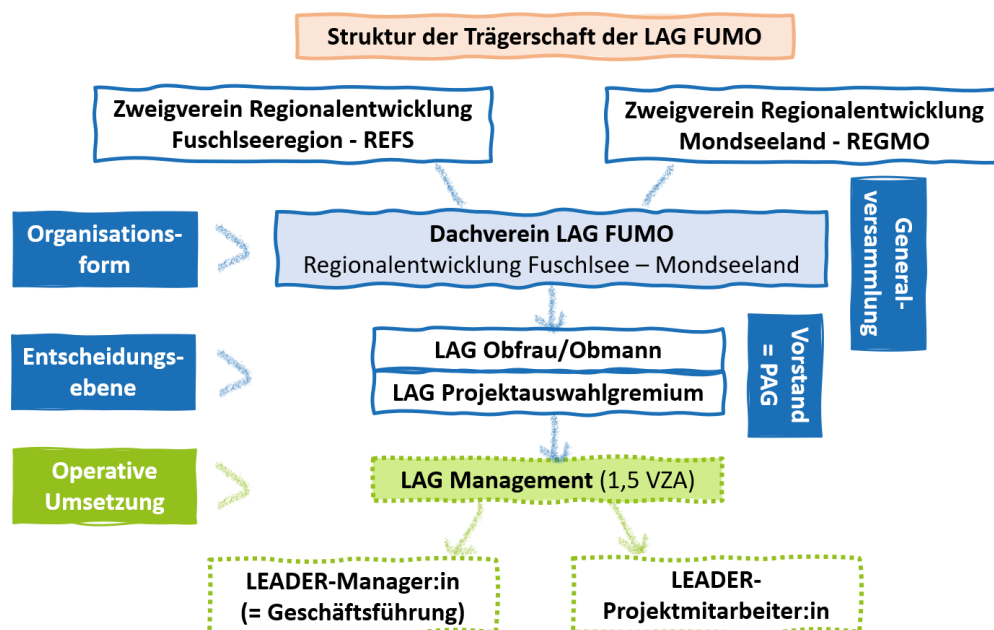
Struktur der Trägerschaft der LAG FUMO

Zweigverein Regionalentwicklung Fuschlseeregion - REFS

Zweigverein Regionalentwicklung Mondseeland - REGMO

Organisationsform

Dachverein LAG FUMO
Regionalentwicklung Fuschlsee – Mondseeland

Generalversammlung

Entscheidungsebene

LAG Obfrau/Obmann

LAG Projektauswahlgremium

Vorstand = PAG

Operative Umsetzung

LAG Management (1,5 VZA)

LEADER-Manager:in (= Geschäftsführung)

LEADER-Projektmitarbeiter:in